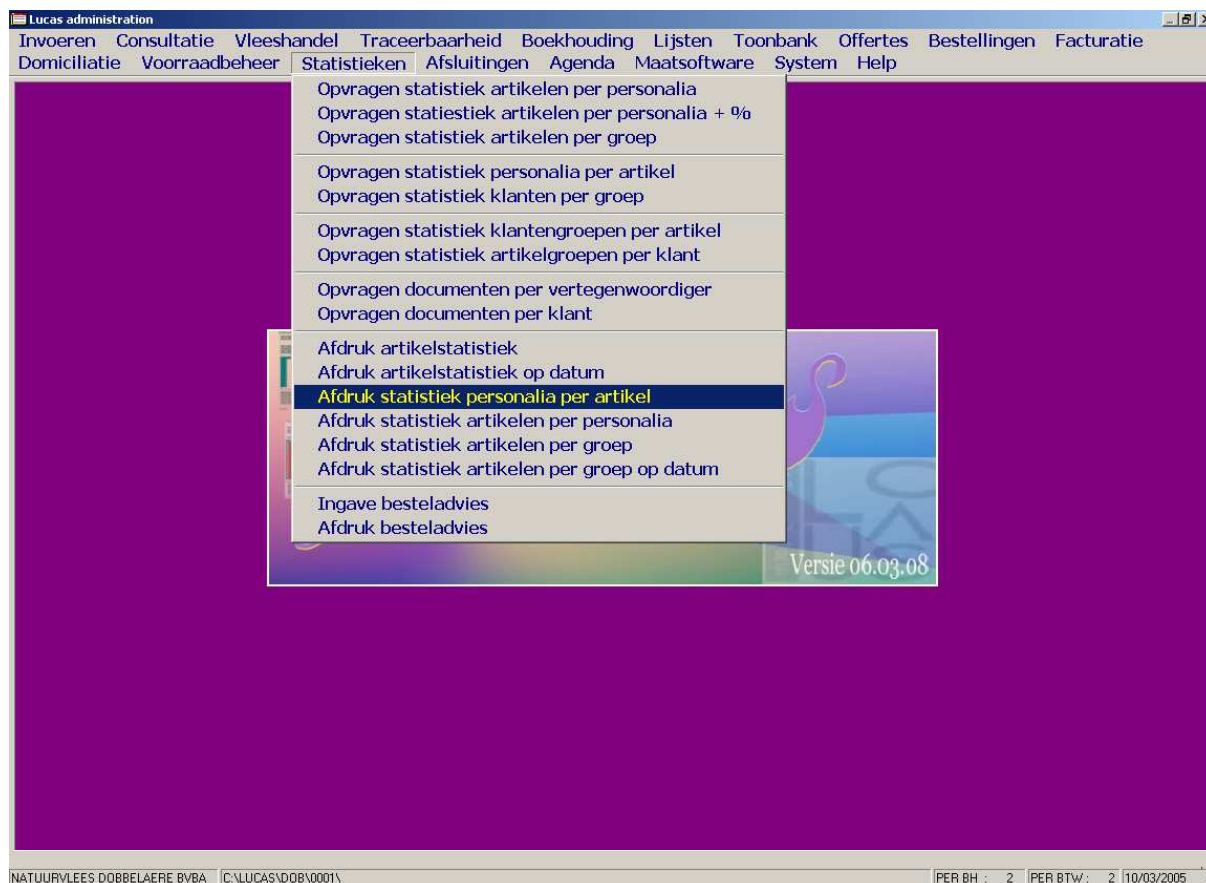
Lucas administration

Invoeren Consultatie Vleeshandel Traceerbaarheid Boekhouding Lijsten Toonbank Offertes Bestellingen Facturatie
Domiciliatie Voorraadbeheer Statistieken Afsluitingen Agenda Maatsoftware System Help

Opvragen statistiek artikelen per personalia
Opvragen statiestiek artikelen per personalia + %
Opvragen statistiek artikelen per groep

Opvragen statistiek personalia per artikel
Opvragen statistiek klanten per groep

Opvragen statistiek klantengroepen per artikel
Opvragen statistiek artikelgroepen per klant

Opvragen documenten per vertegenwoordiger
Opvragen documenten per klant

Afdruk artikelstatistiek
Afdruk artikelstatistiek op datum
Afdruk statistiek personalia per artikel
Afdruk statistiek artikelen per personalia
Afdruk statistiek artikelen per groep
Afdruk statistiek artikelen per groep op datum

Ingave besteladvies
Afdruk besteladvies

Versie 06.03.08

NATUURVLEES DOBBELAERE BVBA C:\LUCAS\DOB\0001\ PER BH : 2 PER BTW : 2 10/03/2005